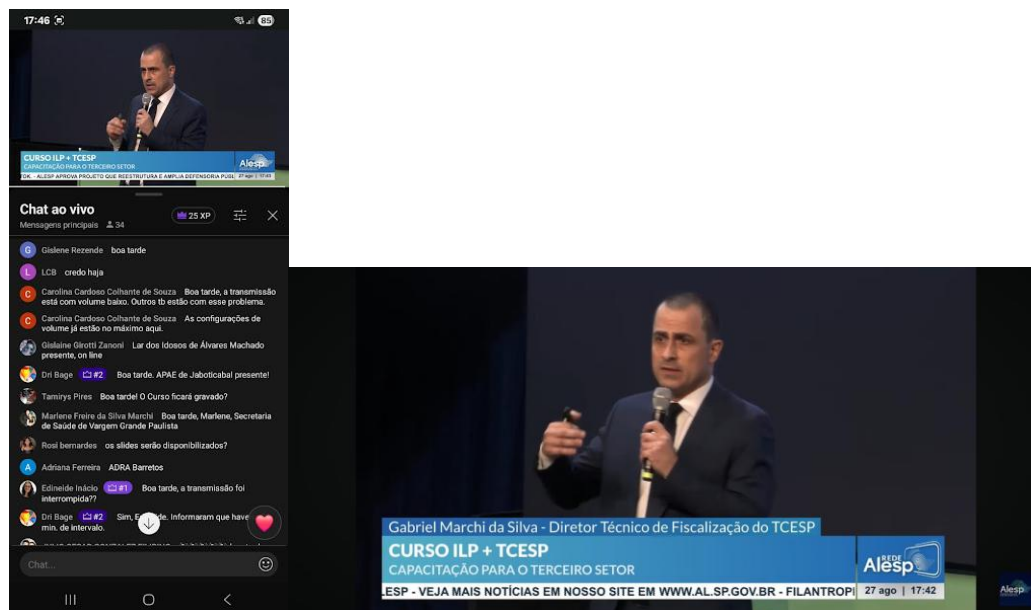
17:46 85

CURSO ILP + TCESP
CAPACITAÇÃO PARA O TERCEIRO SETOR
Alesp
OK - ALESP APROVA PROJETO QUE REESTRUTURA E AMPLIA DEFENSORIA PUBL 27 ago 17:43

Chat ao vivo
Mensagens principais 34
25 XP

Gislene Rezende boa tarde
LCB credo haja
Carolina Cardoso Colhante de Souza Boa tarde, a transmissão está com volume baixo. Outros tb estão com esse problema.
Carolina Cardoso Colhante de Souza As configurações de volume já estão no máximo aqui.
Gislaine Girotti Zanoni Lar dos Idosos de Álvares Machado presente, on line
Dri Bage #2 Boa tarde. APAE de Jaboticabal presente!
Tamirys Pires Boa tarde! O Curso ficará gravado?
Marlene Freire da Silva Marchi Boa tarde, Marlene, Secretaria de Saúde de Vargem Grande Paulista
Rosi bernardes os slides serão disponibilizados?
Adriana Ferreira ADRA Barretos
Edineide Inácio #1 Boa tarde, a transmissão foi interrompida??
Dri Bage #2 Sim, E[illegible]de. Informaram que have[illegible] min. de intervalo.
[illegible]
Chat...

Gabriel Marchi da Silva - Diretor Técnico de Fiscalização do TCESP
CURSO ILP + TCESP
CAPACITAÇÃO PARA O TERCEIRO SETOR
REDE Alesp
LESP - VEJA MAIS NOTÍCIAS EM NOSSO SITE EM WWW.AL.SP.GOV.BR - FILANTROPI 27 ago | 17:42
Alesp